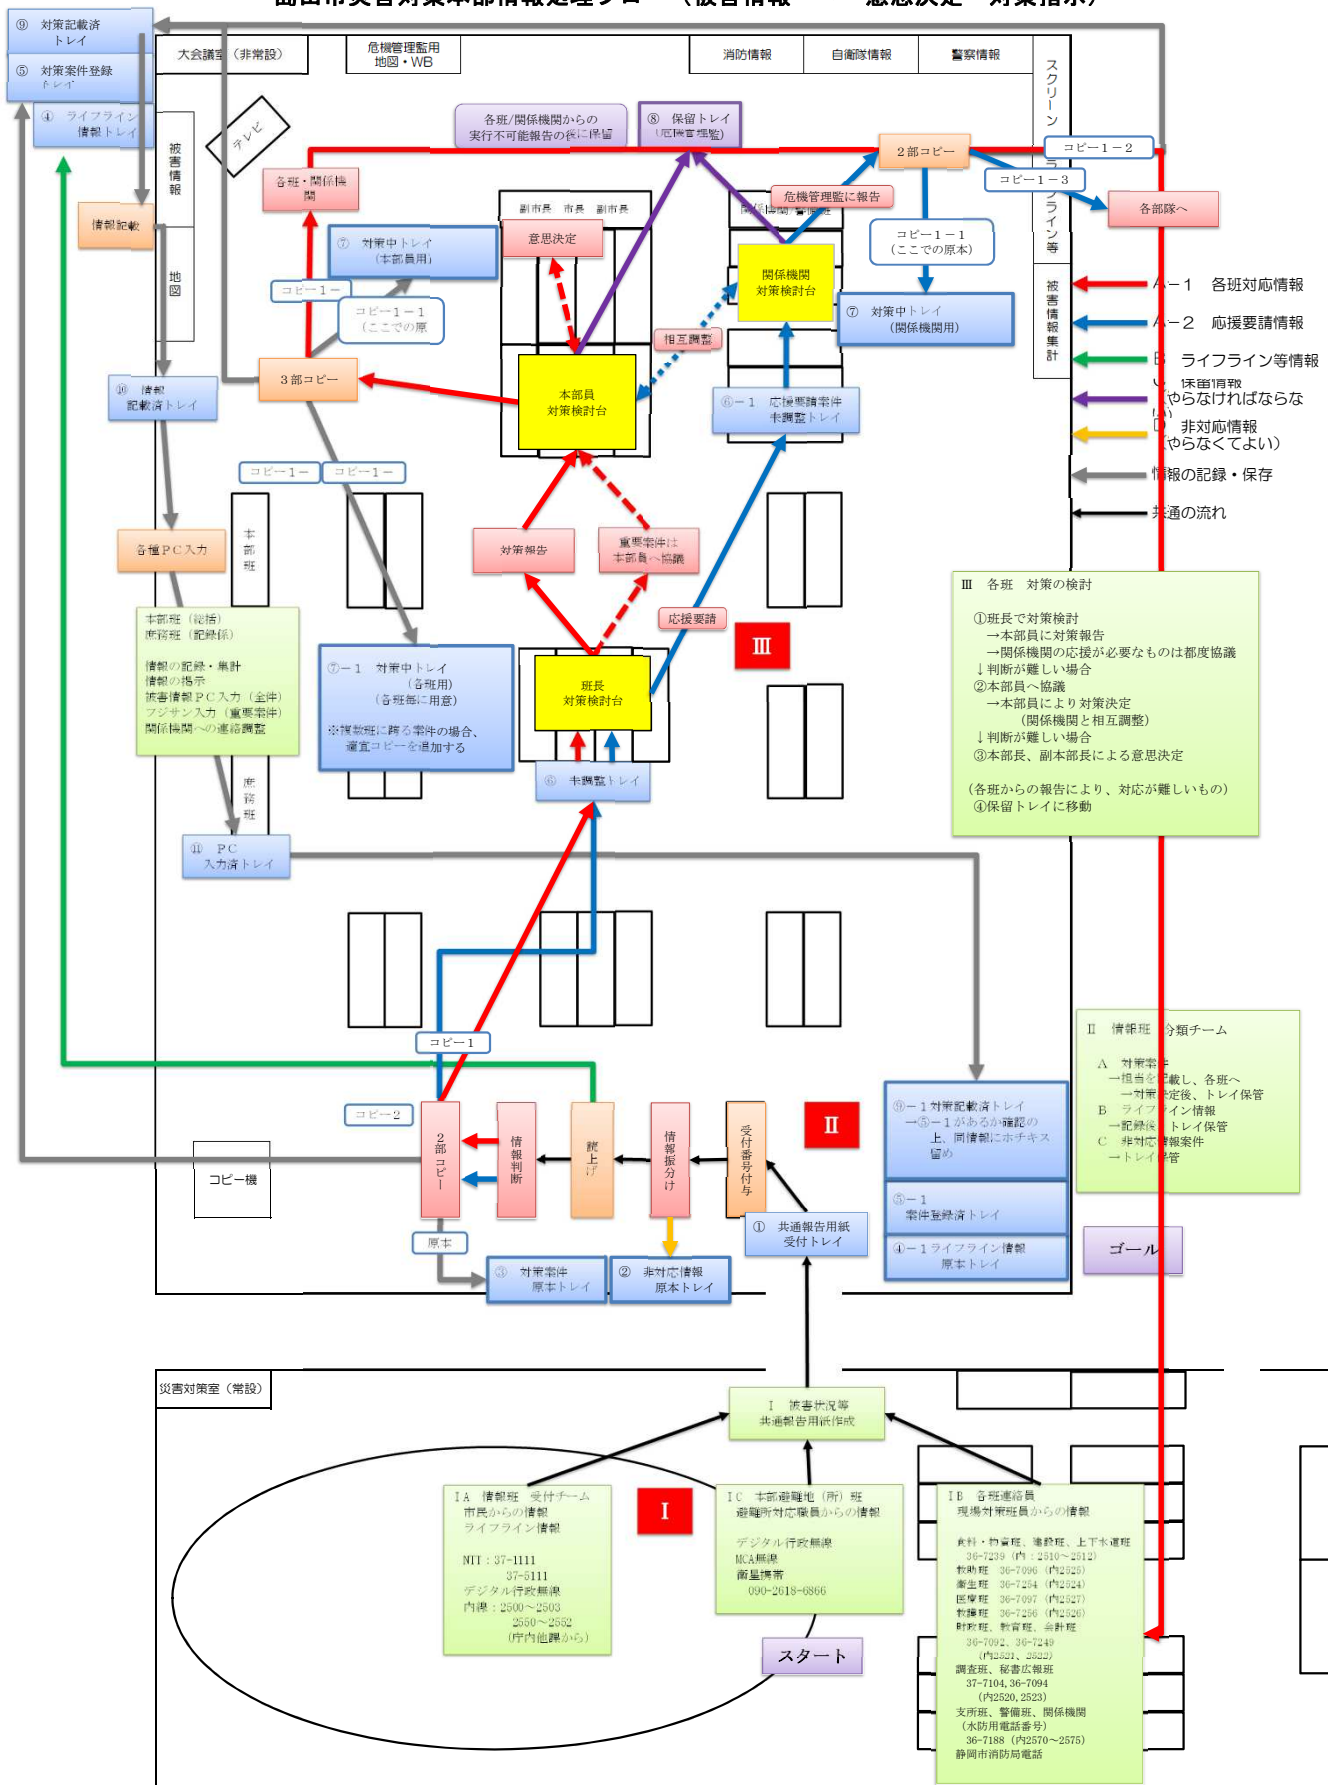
⑨ 対策記載済トレイ
⑤ 対策案件登録トレイ
④ ライフライン情報トレイ
大会議室（非常設）
危機管理監用 地図・WB
消防情報
自衛隊情報
警察情報
スクリーン
ライフライン等
被害情報集計
テレビ
被害情報
地図
各班/関係機関からの実行不可能報告の後に保留
⑧ 保留トレイ（危機管理監）
2部コピー
コピー1－2
コピー1－3
各部隊へ
各班・関係機関
情報記載
⑦ 対策中トレイ（本部員用）
副市長 市長 副市長
意思決定
関係機関・警察
危機管理監に報告
関係機関対策検討台
コピー1－1（ここでの原本）
⑦ 対策中トレイ（関係機関用）
コピー1－
コピー1－1（ここでの原
相互調整
⑩ 情報記載済トレイ
3部コピー
本部員対策検討台
⑥－1 応援要請案件未調整トレイ
A－1 各班対応情報
A－2 応援要請情報
B ライフライン等情報
C 保留情報（やらなければならない）
D 非対応情報（やらなくてよい）
情報の記録・保存
共通の流れ
コピー1－
コピー1－
本部班
各種PC入力
対策報告
重要案件は本部員へ協議
応援要請
Ⅲ
Ⅲ 各班 対策の検討
①班長で対策検討
→本部員に対策報告
→関係機関の応援が必要なものは都度協議
↓判断が難しい場合
②本部員へ協議
→本部員により対策決定
（関係機関と相互調整）
↓判断が難しい場合
③本部長、副本部長による意思決定
（各班からの報告により、対応が難しいもの）
④保留トレイに移動
本部班（総括）
庶務班（記録係）
情報の記録・集計
情報の掲示
被害情報PC入力（全件）
フジサン入力（重要案件）
関係機関への連絡調整
⑦－1 対策中トレイ（各班用）（各班毎に用意）
※複数班に跨る案件の場合、適宜コピーを追加する
班長対策検討台
⑥ 未調整トレイ
庶務班
⑪ PC入力済トレイ
Ⅱ 情報班 分類チーム
A 対策案件
→担当を記載し、各班へ
→対策決定後、トレイ保管
B ライフライン情報
→記録後、トレイ保管
C 非対応情報案件
→トレイ保管
コピー1
コピー2
2部コピー
情報判断
読上げ
情報振分け
受付番号付与
Ⅱ
⑨－1 対策記載済トレイ
→⑤－1があるか確認の上、同情報にホチキス留め
⑤－1 案件登録済トレイ
④－1 ライフライン情報原本トレイ
ゴール
コピー機
原本
③ 対策案件原本トレイ
② 非対応情報原本トレイ
① 共通報告用紙受付トレイ
災害対策室（常設）
Ⅰ 被害状況等共通報告用紙作成
ⅠA 情報班 受付チーム
市民からの情報
ライフライン情報
NTT：37-1111
37-5111
デジタル行政無線
内線：2500～2503
2550～2552
（庁内他課から）
Ⅰ
ⅠC 本部避難地（所）班
避難所対応職員からの情報
デジタル行政無線
MCA無線
衛星携帯
090-2618-6866
ⅠB 各班連絡員
現場対策班員からの情報
食料・物資班、建設班、上下水道班
36-7239（内：2510～2512）
救助班 36-7096（内2525）
衛生班 36-7254（内2524）
医療班 36-7097（内2527）
救護班 36-7256（内2526）
財政班、教育班、会計班
36-7092、36-7249
（内2521、2522）
調査班、秘書広報班
37-7104, 36-7094
（内2520, 2523）
支所班、警備班、関係機関
（水防用電話番号）
36-7188（内2570～2575）
静岡市消防局電話
スタート